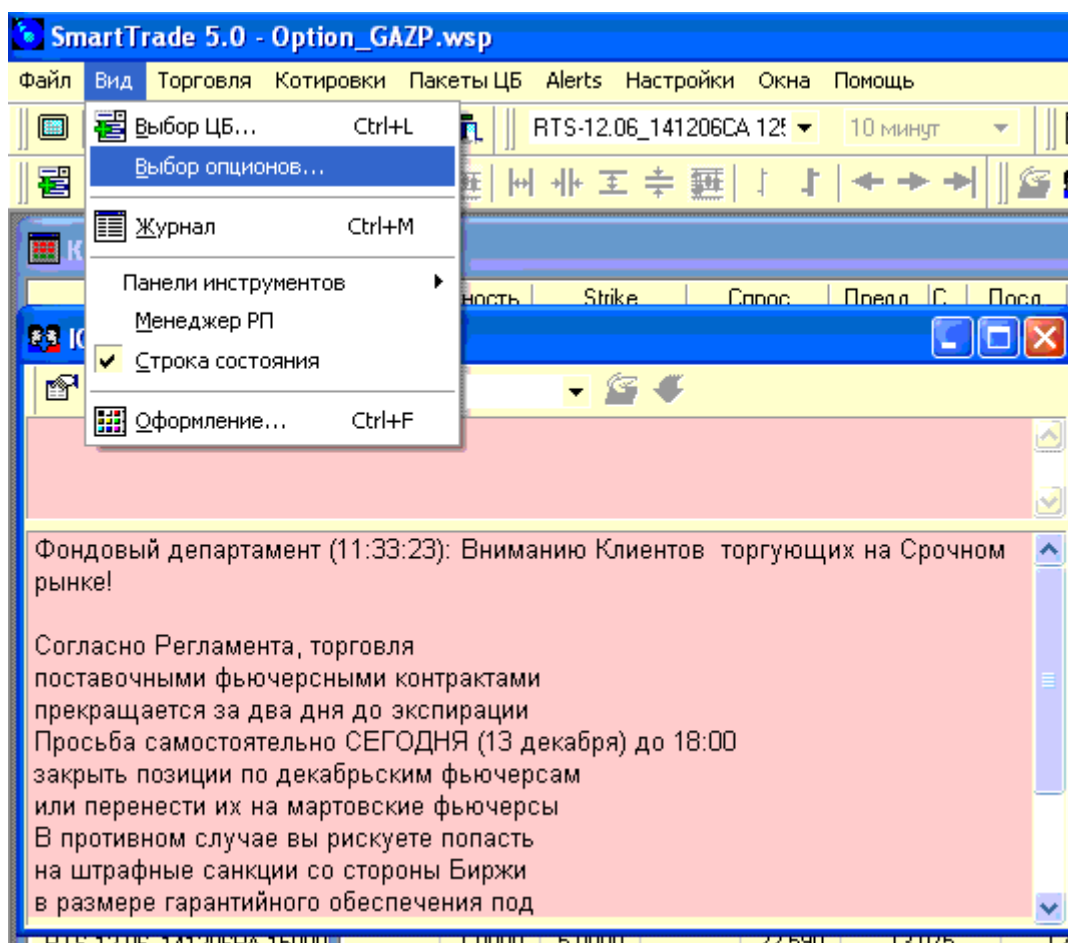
SmartTrade 5.0 - Option_GAZP.wsp

Файл Вид Торговля Котировки Пакеты ЦБ Alerts Настройки Окна Помощь

Выбор ЦБ... Ctrl+L
Выбор опционов...
Журнал Ctrl+M
Панели инструментов
Менеджер РП
Строка состояния
Оформление... Ctrl+F

RTS-12.06_141206CA 12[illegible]
10 минут

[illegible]ность Strike Спрос Предл С Посл

Фондовый департамент (11:33:23): Вниманию Клиентов торгующих на Срочном рынке!

Согласно Регламента, торговля поставочными фьючерсными контрактами прекращается за два дня до экспирации
Просьба самостоятельно СЕГОДНЯ (13 декабря) до 18:00 закрыть позиции по декабрьским фьючерсам или перенести их на мартовские фьючерсы
В противном случае вы рискуете попасть на штрафные санкции со стороны Биржи в размере гарантийного обеспечения под

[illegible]